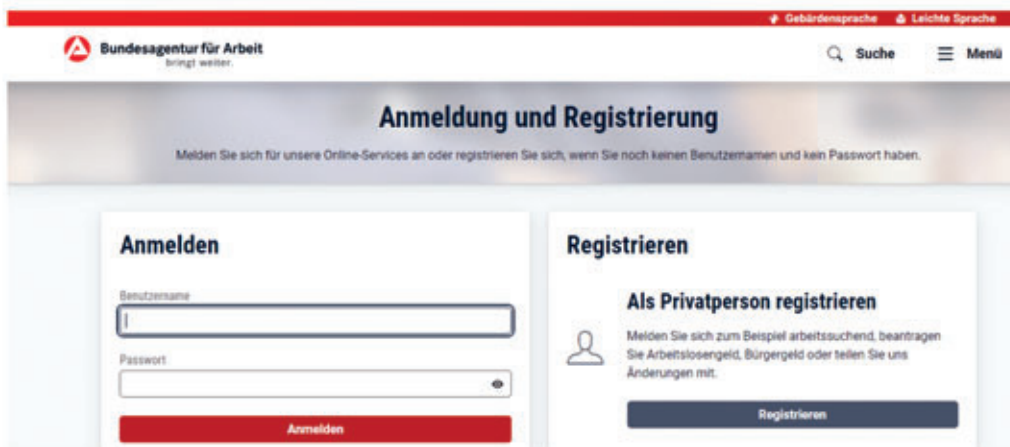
Gebärdensprache Leichte Sprache

Bundesagentur für Arbeit
bringt weiter.

Suche Menü

Anmeldung und Registrierung

Melden Sie sich für unsere Online-Services an oder registrieren Sie sich, wenn Sie noch keinen Benutzernamen und kein Passwort haben.

Anmelden

Benutzername

Passwort

Anmelden

Registrieren

Als Privatperson registrieren

Melden Sie sich zum Beispiel arbeitssuchend, beantragen Sie Arbeitslosengeld, Bürgergeld oder teilen Sie uns Änderungen mit.

Registrieren